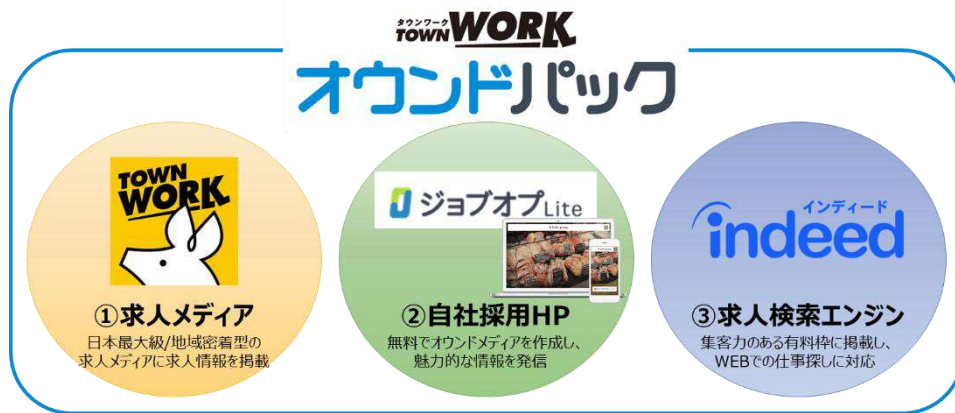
タウンワーク
TOWN WORK
オウンドパック

TOWN WORK
①求人メディア
日本最大級/地域密着型の求人メディアに求人情報を掲載

ジョブオプLite
②自社採用HP
無料でオウンドメディアを作成し、魅力的な情報を発信

インディード
indeed
③求人検索エンジン
集客力のある有料枠に掲載し、WEBでの仕事探しに対応